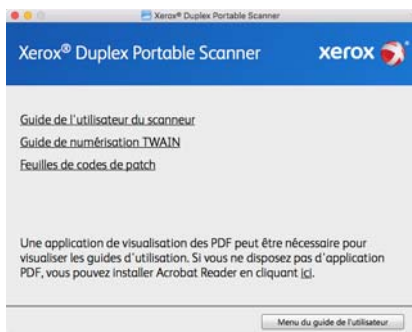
Xerox® Duplex Portable Scanner

Xerox® Duplex Portable Scanner

xerox

Guide de l'utilisateur du scanneur

Guide de numérisation TWAIN

Feuilles de codes de patch

Une application de visualisation des PDF peut être nécessaire pour visualiser les guides d'utilisation. Si vous ne disposez pas d'application PDF, vous pouvez installer Acrobat Reader en cliquant ici.

Menu du guide de l'utilisateur